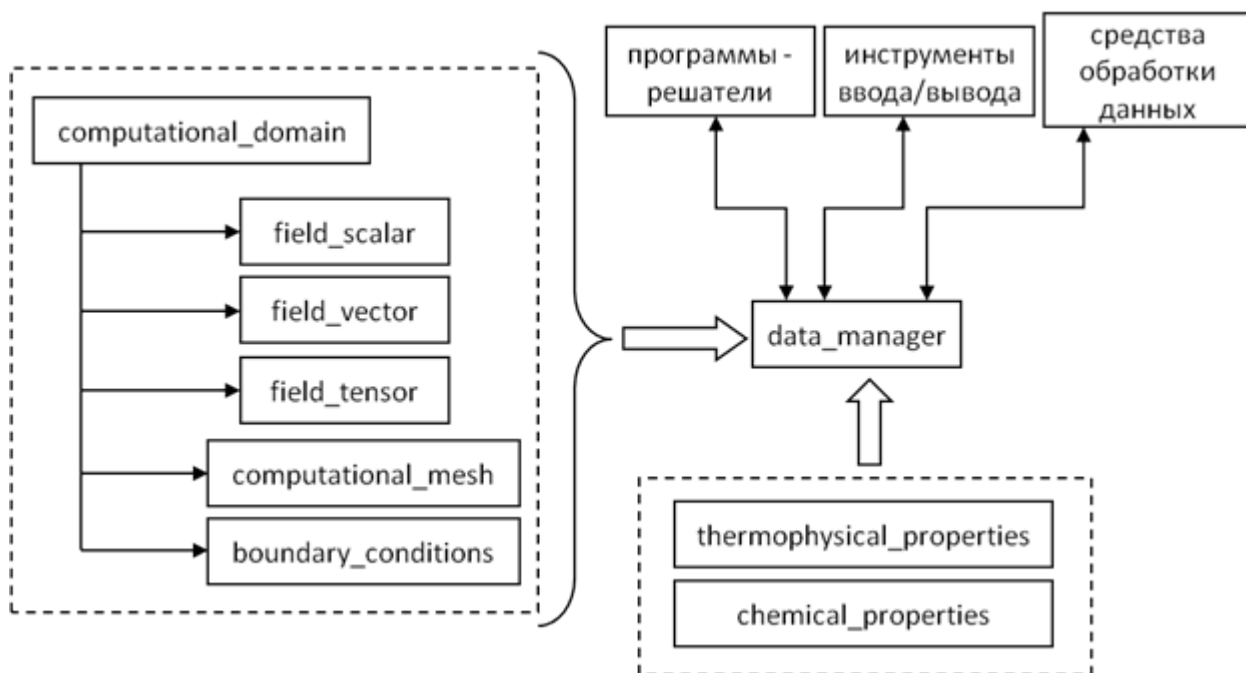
computational_domain

field_scalar

field_vector

field_tensor

computational_mesh

boundary_conditions

программы - решатели

инструменты ввода/вывода

средства обработки данных

data_manager

thermophysical_properties

chemical_properties